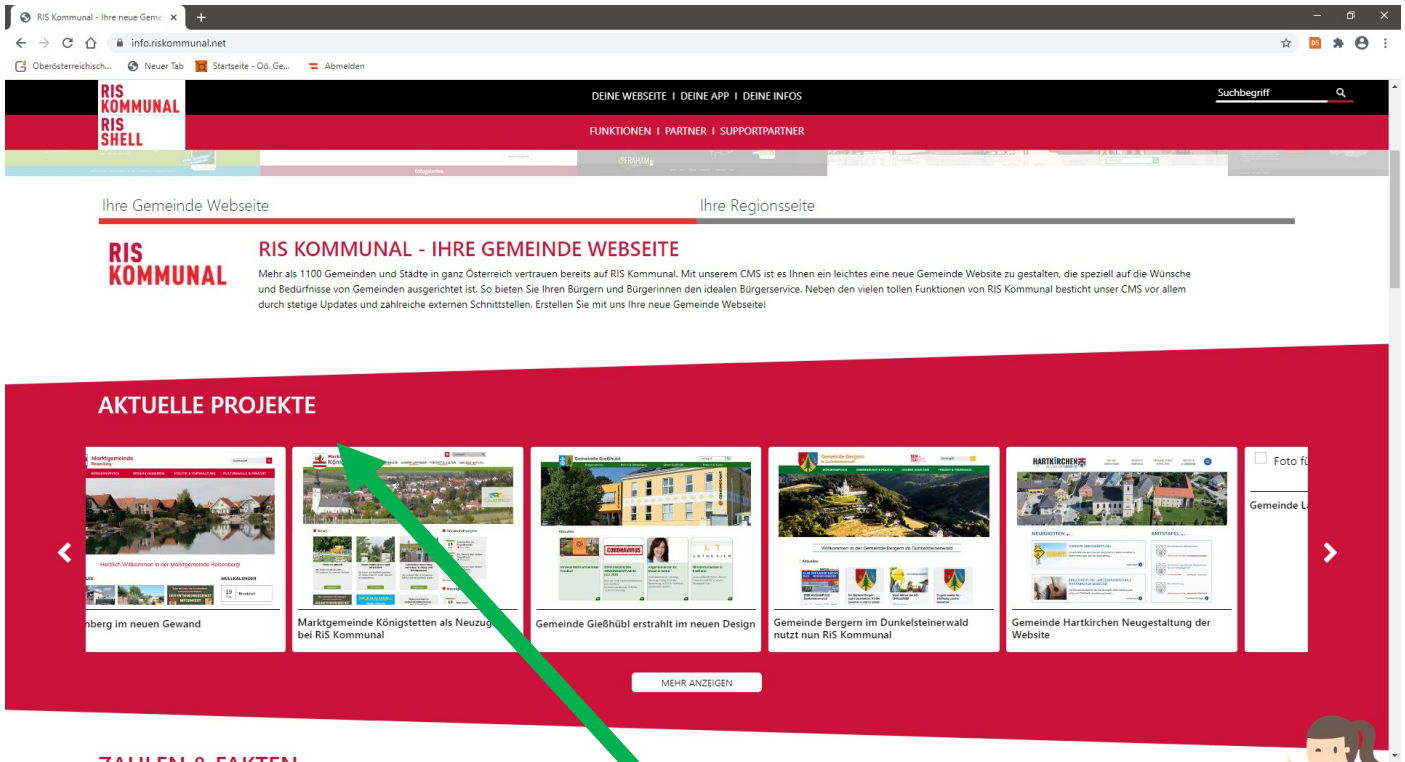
RIS Kommunal - Ihre neue Geme ×
info.riskommunal.net
Oberösterreichisch... Neuer Tab Startseite - Oö. Ge... Abmelden

RIS KOMMUNAL
RIS SHELL

DEINE WEBSEITE I DEINE APP I DEINE INFOS
Suchbegriff
FUNKTIONEN I PARTNER I SUPPORTPARTNER

Ihre Gemeinde Webseite
Ihre Regionsseite

RIS KOMMUNAL
RIS KOMMUNAL - IHRE GEMEINDE WEBSEITE
Mehr als 1100 Gemeinden und Städte in ganz Österreich vertrauen bereits auf RIS Kommunal. Mit unserem CMS ist es Ihnen ein leichtes eine neue Gemeinde Website zu gestalten, die speziell auf die Wünsche und Bedürfnisse von Gemeinden ausgerichtet ist. So bieten Sie Ihren Bürgern und Bürgerinnen den idealen Bürgerservice. Neben den vielen tollen Funktionen von RIS Kommunal besticht unser CMS vor allem durch stetige Updates und zahlreiche externen Schnittstellen. Erstellen Sie mit uns Ihre neue Gemeinde Webseite!

AKTUELLE PROJEKTE

Marktgemeinde Reisenberg
Herzlich Willkommen in der Marktgemeinde Reisenberg!
MÜLLKALENDER
nberg im neuen Gewand

Marktgemeinde Königstetten als Neuzugang bei RIS Kommunal

Gemeinde Gießhübl
CORONAVIRUS
Gemeinde Gießhübl erstrahlt im neuen Design

Gemeinde Bergern
Willkommen in der Gemeinde Bergern im Dunkelsteinerwald
Gemeinde Bergern im Dunkelsteinerwald nutzt nun RIS Kommunal

HARTKIRCHEN
NEUIGKEITEN
AMTSTAFEL
Gemeinde Hartkirchen Neugestaltung der Website

Foto fü
Gemeinde La

MEHR ANZEIGEN

ZAHLEN & FAKTEN